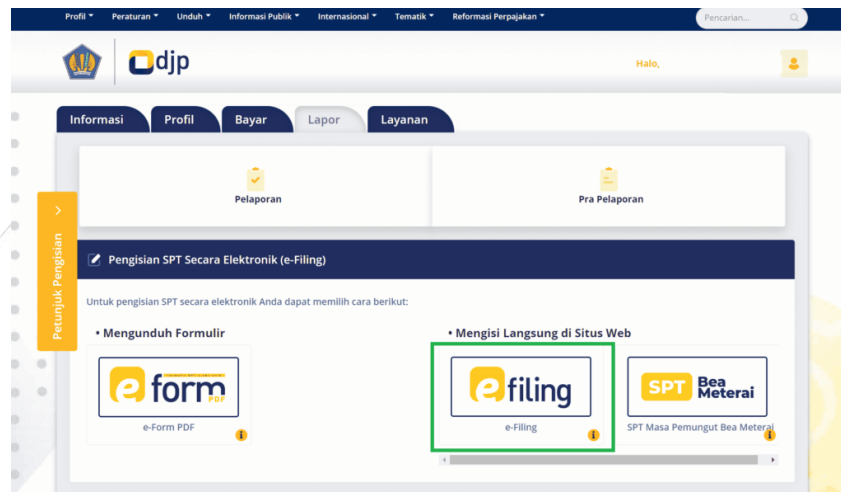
Profil ▾ Peraturan ▾ Unduh ▾ Informasi Publik ▾ Internasional ▾ Tematik ▾ Reformasi Perpajakan ▾

Pencarian...

djp

Halo,

Informasi Profil Bayar Lapor Layanan

Pelaporan

Pra Pelaporan

Petunjuk Pengisian

Pengisian SPT Secara Elektronik (e-Filing)

Untuk pengisian SPT secara elektronik Anda dapat memilih cara berikut:

• Mengunduh Formulir

e form PDF

e-Form PDF

• Mengisi Langsung di Situs Web

e filing

e-Filing

SPT Bea Meterai

SPT Masa Pemungut Bea Meterai